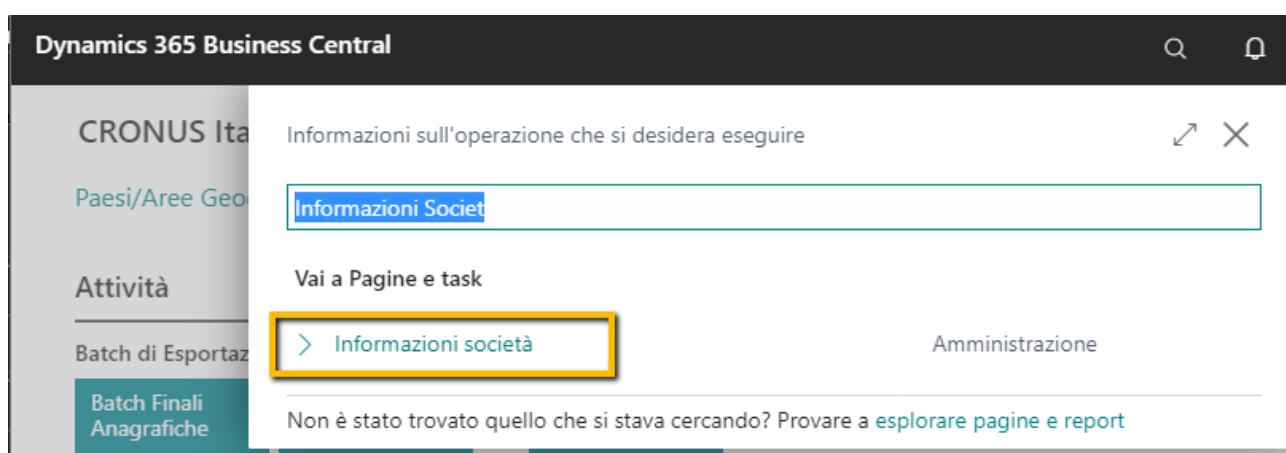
Dynamics 365 Business Central

CRONUS Ita

Paesi/Aree Geo

Attività

Batch di Esportaz

Batch Finali Anagrafiche

Informazioni sull'operazione che si desidera eseguire

Informazioni Societ

Vai a Pagine e task

Informazioni società

Amministrazione

Non è stato trovato quello che si stava cercando? Provare a esplorare pagine e report